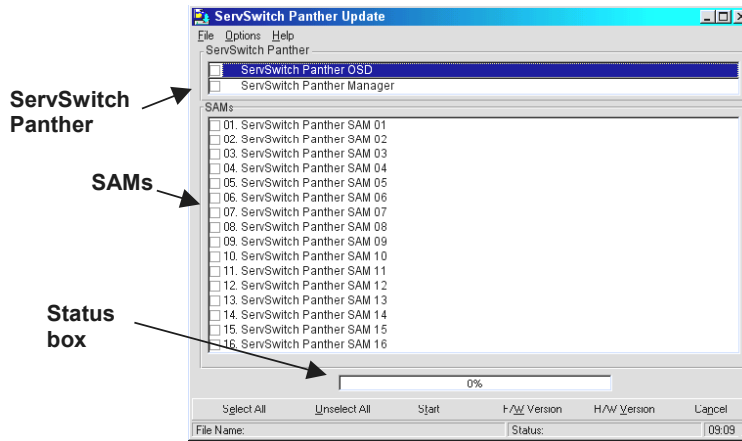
ServSwitch Panther Update

File Options Help

ServSwitch Panther

ServSwitch Panther OSD

ServSwitch Panther Manager

SAMs

01. ServSwitch Panther SAM 01
02. ServSwitch Panther SAM 02
03. ServSwitch Panther SAM 03
04. ServSwitch Panther SAM 04
05. ServSwitch Panther SAM 05
06. ServSwitch Panther SAM 06
07. ServSwitch Panther SAM 07
08. ServSwitch Panther SAM 08
09. ServSwitch Panther SAM 09
10. ServSwitch Panther SAM 10
11. ServSwitch Panther SAM 11
12. ServSwitch Panther SAM 12
13. ServSwitch Panther SAM 13
14. ServSwitch Panther SAM 14
15. ServSwitch Panther SAM 15
16. ServSwitch Panther SAM 16

ServSwitch Panther

SAMs

Status box

0%

Select All | Unselect All | Start | F/W Version | H/W Version | Cancel

File Name: | Status: | 09:09